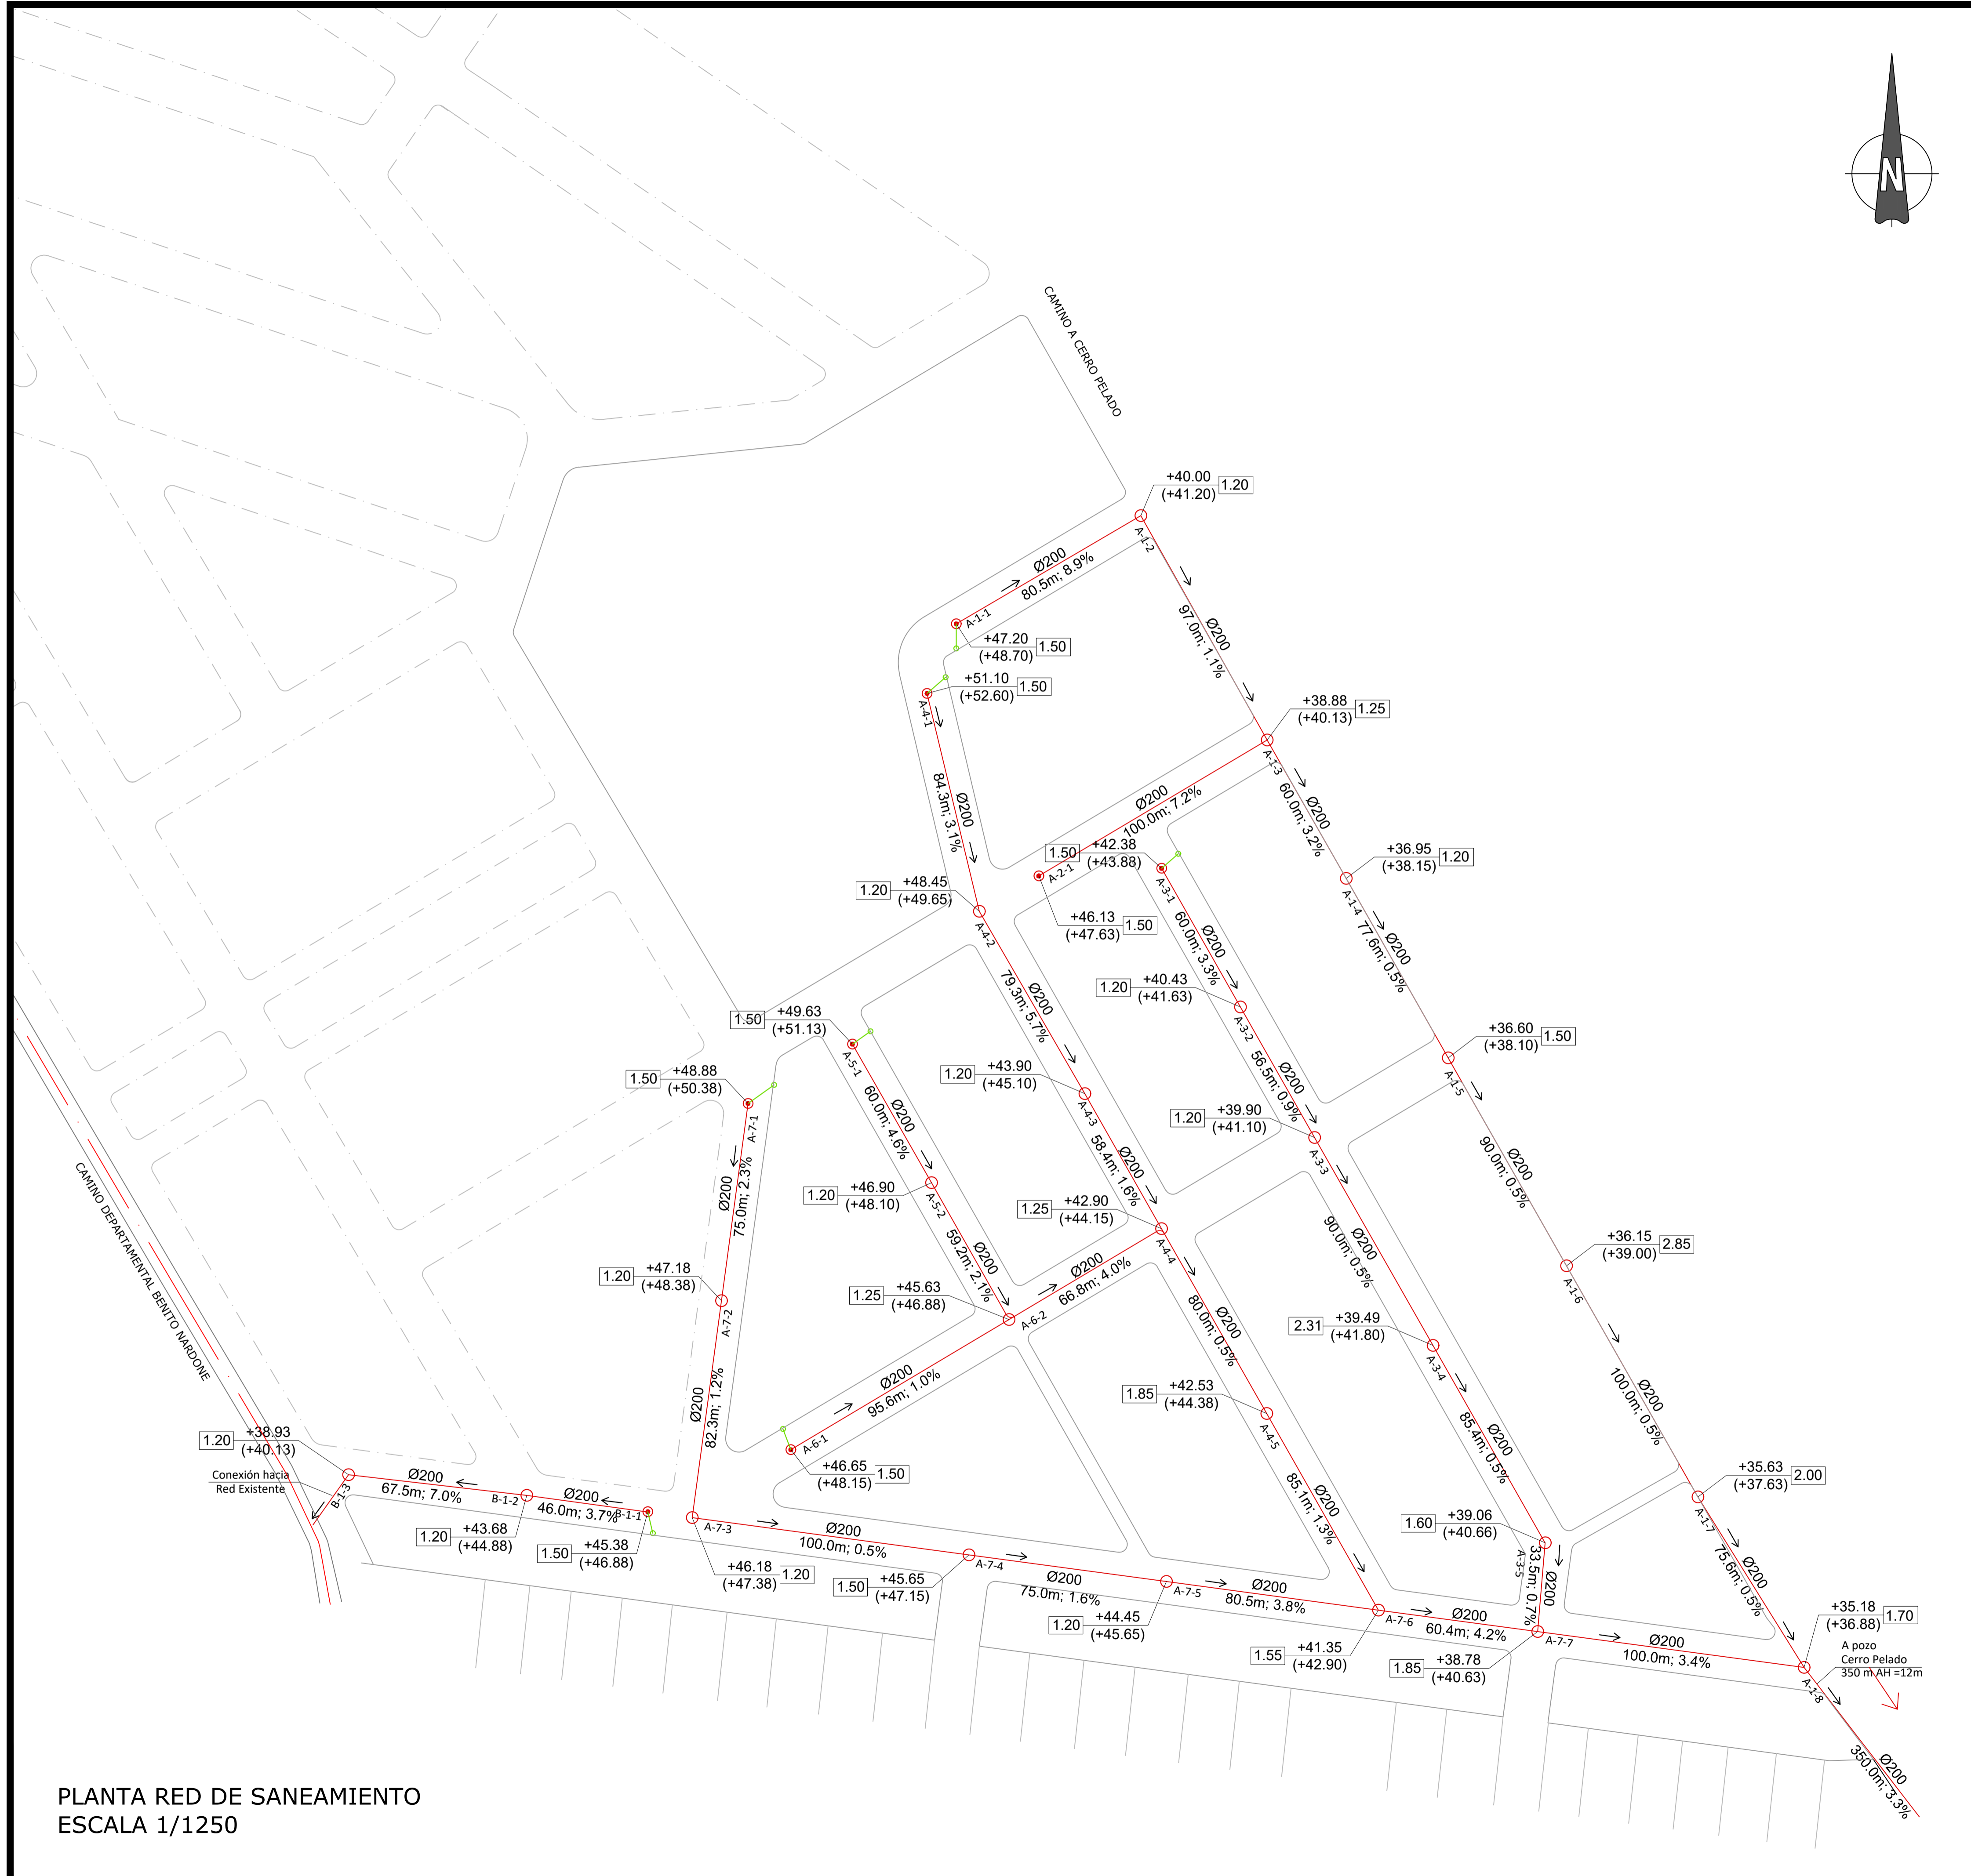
N

CAMINO A CERRO PELADO

CAMINO DEPARTAMENTAL BENITO NARDONE

+40.00 (+41.20) 1.20
A-1-2
Ø200 80.5m; 8.9%
A-1-1
+47.20 (+48.70) 1.50
+51.10 (+52.60) 1.50
A-4-1
Ø200 97.0m; 1.1%
+38.88 (+40.13) 1.25
A-1-3
Ø200 100.0m; 7.2%
Ø200 60.0m; 3.2%
84.3m; 3.1% Ø200
1.50 +42.38 (+43.88)
A-2-1
A-3-1
+36.95 (+38.15) 1.20
A-1-4
Ø200 77.6m; 0.5%
1.20 +48.45 (+49.65)
A-4-2
+46.13 (+47.63) 1.50
60.0m; 3.3% Ø200
1.20 +40.43 (+41.63)
A-3-2
79.3m; 5.7% Ø200
+36.60 (+38.10) 1.50
A-1-5
1.50 +49.63 (+51.13)
A-5-1
56.5m; 0.9% Ø200
1.20 +43.90 (+45.10)
A-4-3
1.50 +48.88 (+50.38)
A-7-1
60.0m; 4.6% Ø200
1.20 +39.90 (+41.10)
A-3-3
90.0m; 0.5% Ø200
58.4m; 1.6% Ø200
Ø200 75.0m; 2.3%
1.20 +46.90 (+48.10)
A-5-2
1.25 +42.90 (+44.15)
A-4-4
+36.15 (+39.00) 2.85
A-1-6
90.0m; 0.5% Ø200
1.20 +47.18 (+48.38)
A-7-2
59.2m; 2.1% Ø200
Ø200 66.8m; 4.0%
1.25 +45.63 (+46.88)
A-6-2
80.0m; 0.5% Ø200
2.31 +39.49 (+41.80)
A-3-4
100.0m; 0.5% Ø200
Ø200 95.6m; 1.0%
1.85 +42.53 (+44.38)
A-4-5
Ø200 82.3m; 1.2%
A-6-1
+46.65 (+48.15) 1.50
85.4m; 0.5% Ø200
1.20 +38.93 (+40.13)
Conexión hacia Red Existente
B-1-3
Ø200 67.5m; 7.0%
B-1-2
Ø200 46.0m; 3.7%
B-1-1
85.1m; 1.3% Ø200
+35.63 (+37.63) 2.00
A-1-7
1.60 +39.06 (+40.66)
A-3-5
1.20 +43.68 (+44.88)
1.50 +45.38 (+46.88)
A-7-3
Ø200 100.0m; 0.5%
+46.18 (+47.38) 1.20
1.50 +45.65 (+47.15)
A-7-4
Ø200 75.0m; 1.6%
A-7-5
Ø200 80.5m; 3.8%
1.20 +44.45 (+45.65)
A-7-6
Ø200 60.4m; 4.2%
33.5m; 0.7% Ø200
75.6m; 0.5% Ø200
A-7-7
Ø200 100.0m; 3.4%
+35.18 (+36.88) 1.70
A pozo Cerro Pelado 350 m AH =12m
A-1-8
1.55 +41.35 (+42.90)
1.85 +38.78 (+40.63)
350.0m; 3.3% Ø200

PLANTA RED DE SANEAMIENTO
ESCALA 1/1250